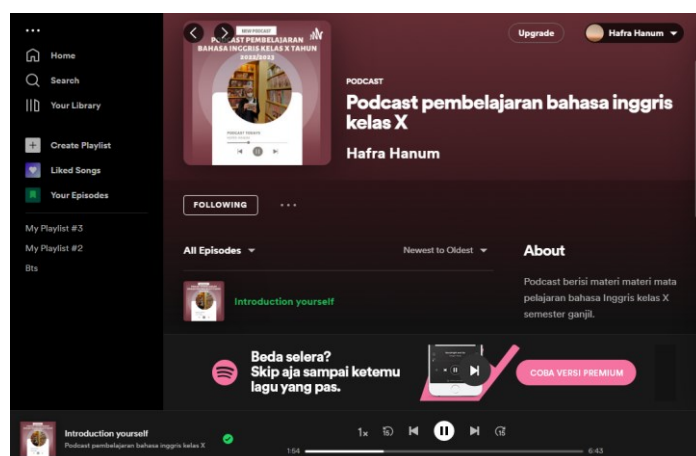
Home
Search
Your Library
Create Playlist
Liked Songs
Your Episodes
My Playlist #3
My Playlist #2
Bts

Upgrade
Hafra Hanum

NEW PODCAST
PODCAST PEMBELAJARAN BAHASA INGGRIS KELAS X TAHUN 2022/2023
PODCAST TODAY'S

PODCAST
Podcast pembelajaran bahasa inggris kelas X
Hafra Hanum

FOLLOWING
...

All Episodes
Newest to Oldest

Introduction yourself

About
Podcast berisi materi materi mata pelajaran bahasa Inggris kelas X semester ganjil.

Beda selera?
Skip aja sampai ketemu lagu yang pas.
COBA VERSI PREMIUM

Introduction yourself
Podcast pembelajaran bahasa inggris kelas X
1x
1:54
6:43